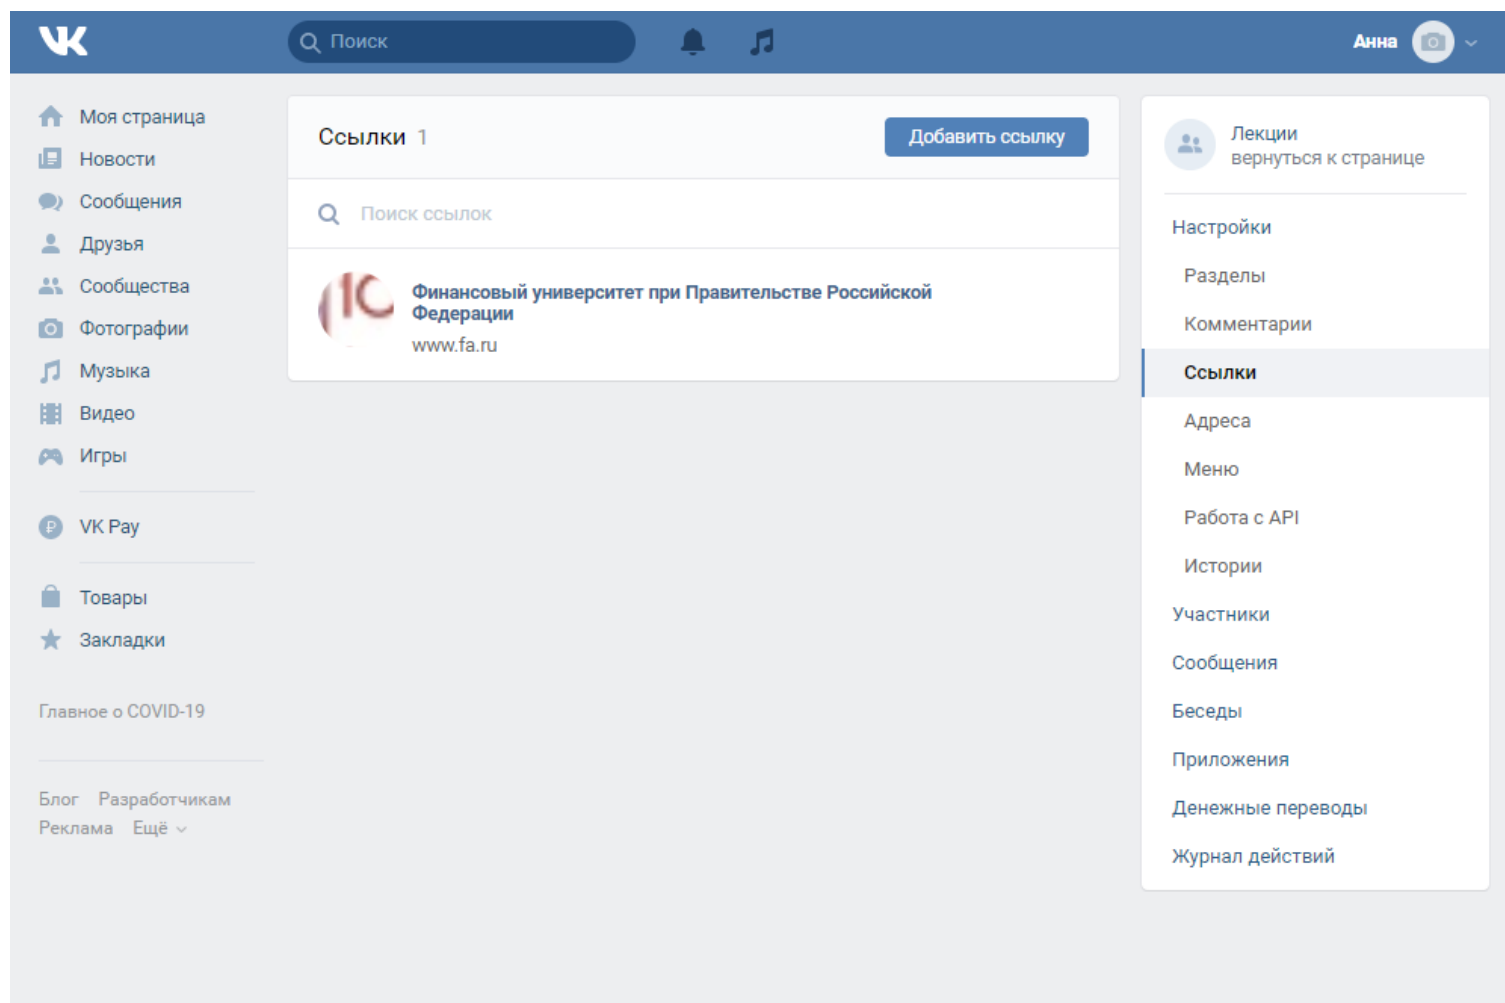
Поиск

Анна

Моя страница
Новости
Сообщения
Друзья
Сообщества
Фотографии
Музыка
Видео
Игры

VK Pay

Товары
Закладки

Главное о COVID-19

Блог Разработчикам
Реклама Ещё

Ссылки 1

Добавить ссылку

Поиск ссылок

Финансовый университет при Правительстве Российской Федерации
www.fa.ru

Лекции
вернуться к странице

Настройки
Разделы
Комментарии
Ссылки
Адреса
Меню
Работа с API
Истории
Участники
Сообщения
Беседы
Приложения
Денежные переводы
Журнал действий